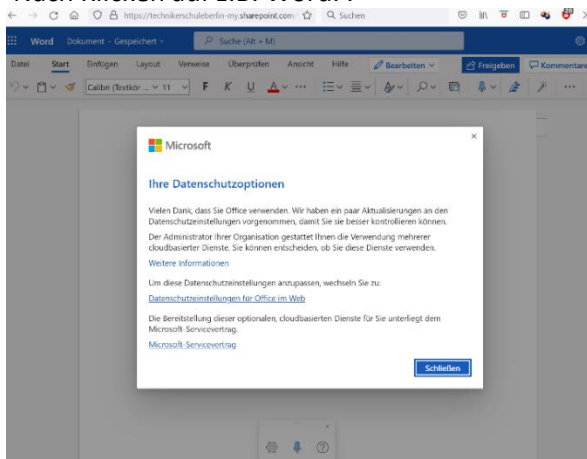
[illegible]

https://technikerschuleberlin-my.sharepoint.com
Suchen

Word Dokument - Gespeichert
Suche (Alt + M)

Datei Start Einfügen Layout Verweise Überprüfen Ansicht Hilfe
Bearbeiten
Freigeben
Kommentare

Calibri (Textkör... 11 F K U

Microsoft

Ihre Datenschutzoptionen

Vielen Dank, dass Sie Office verwenden. Wir haben ein paar Aktualisierungen an den Datenschutzeinstellungen vorgenommen, damit Sie sie besser kontrollieren können.

Der Administrator Ihrer Organisation gestattet Ihnen die Verwendung mehrerer cloudbasierter Dienste. Sie können entscheiden, ob Sie diese Dienste verwenden.

Weitere Informationen

Um diese Datenschutzeinstellungen anzupassen, wechseln Sie zu:

Datenschutzeinstellungen für Office im Web

Die Bereitstellung dieser optionalen, cloudbasierten Dienste für Sie unterliegt dem Microsoft-Servicevertrag.

Microsoft-Servicevertrag

Schließen